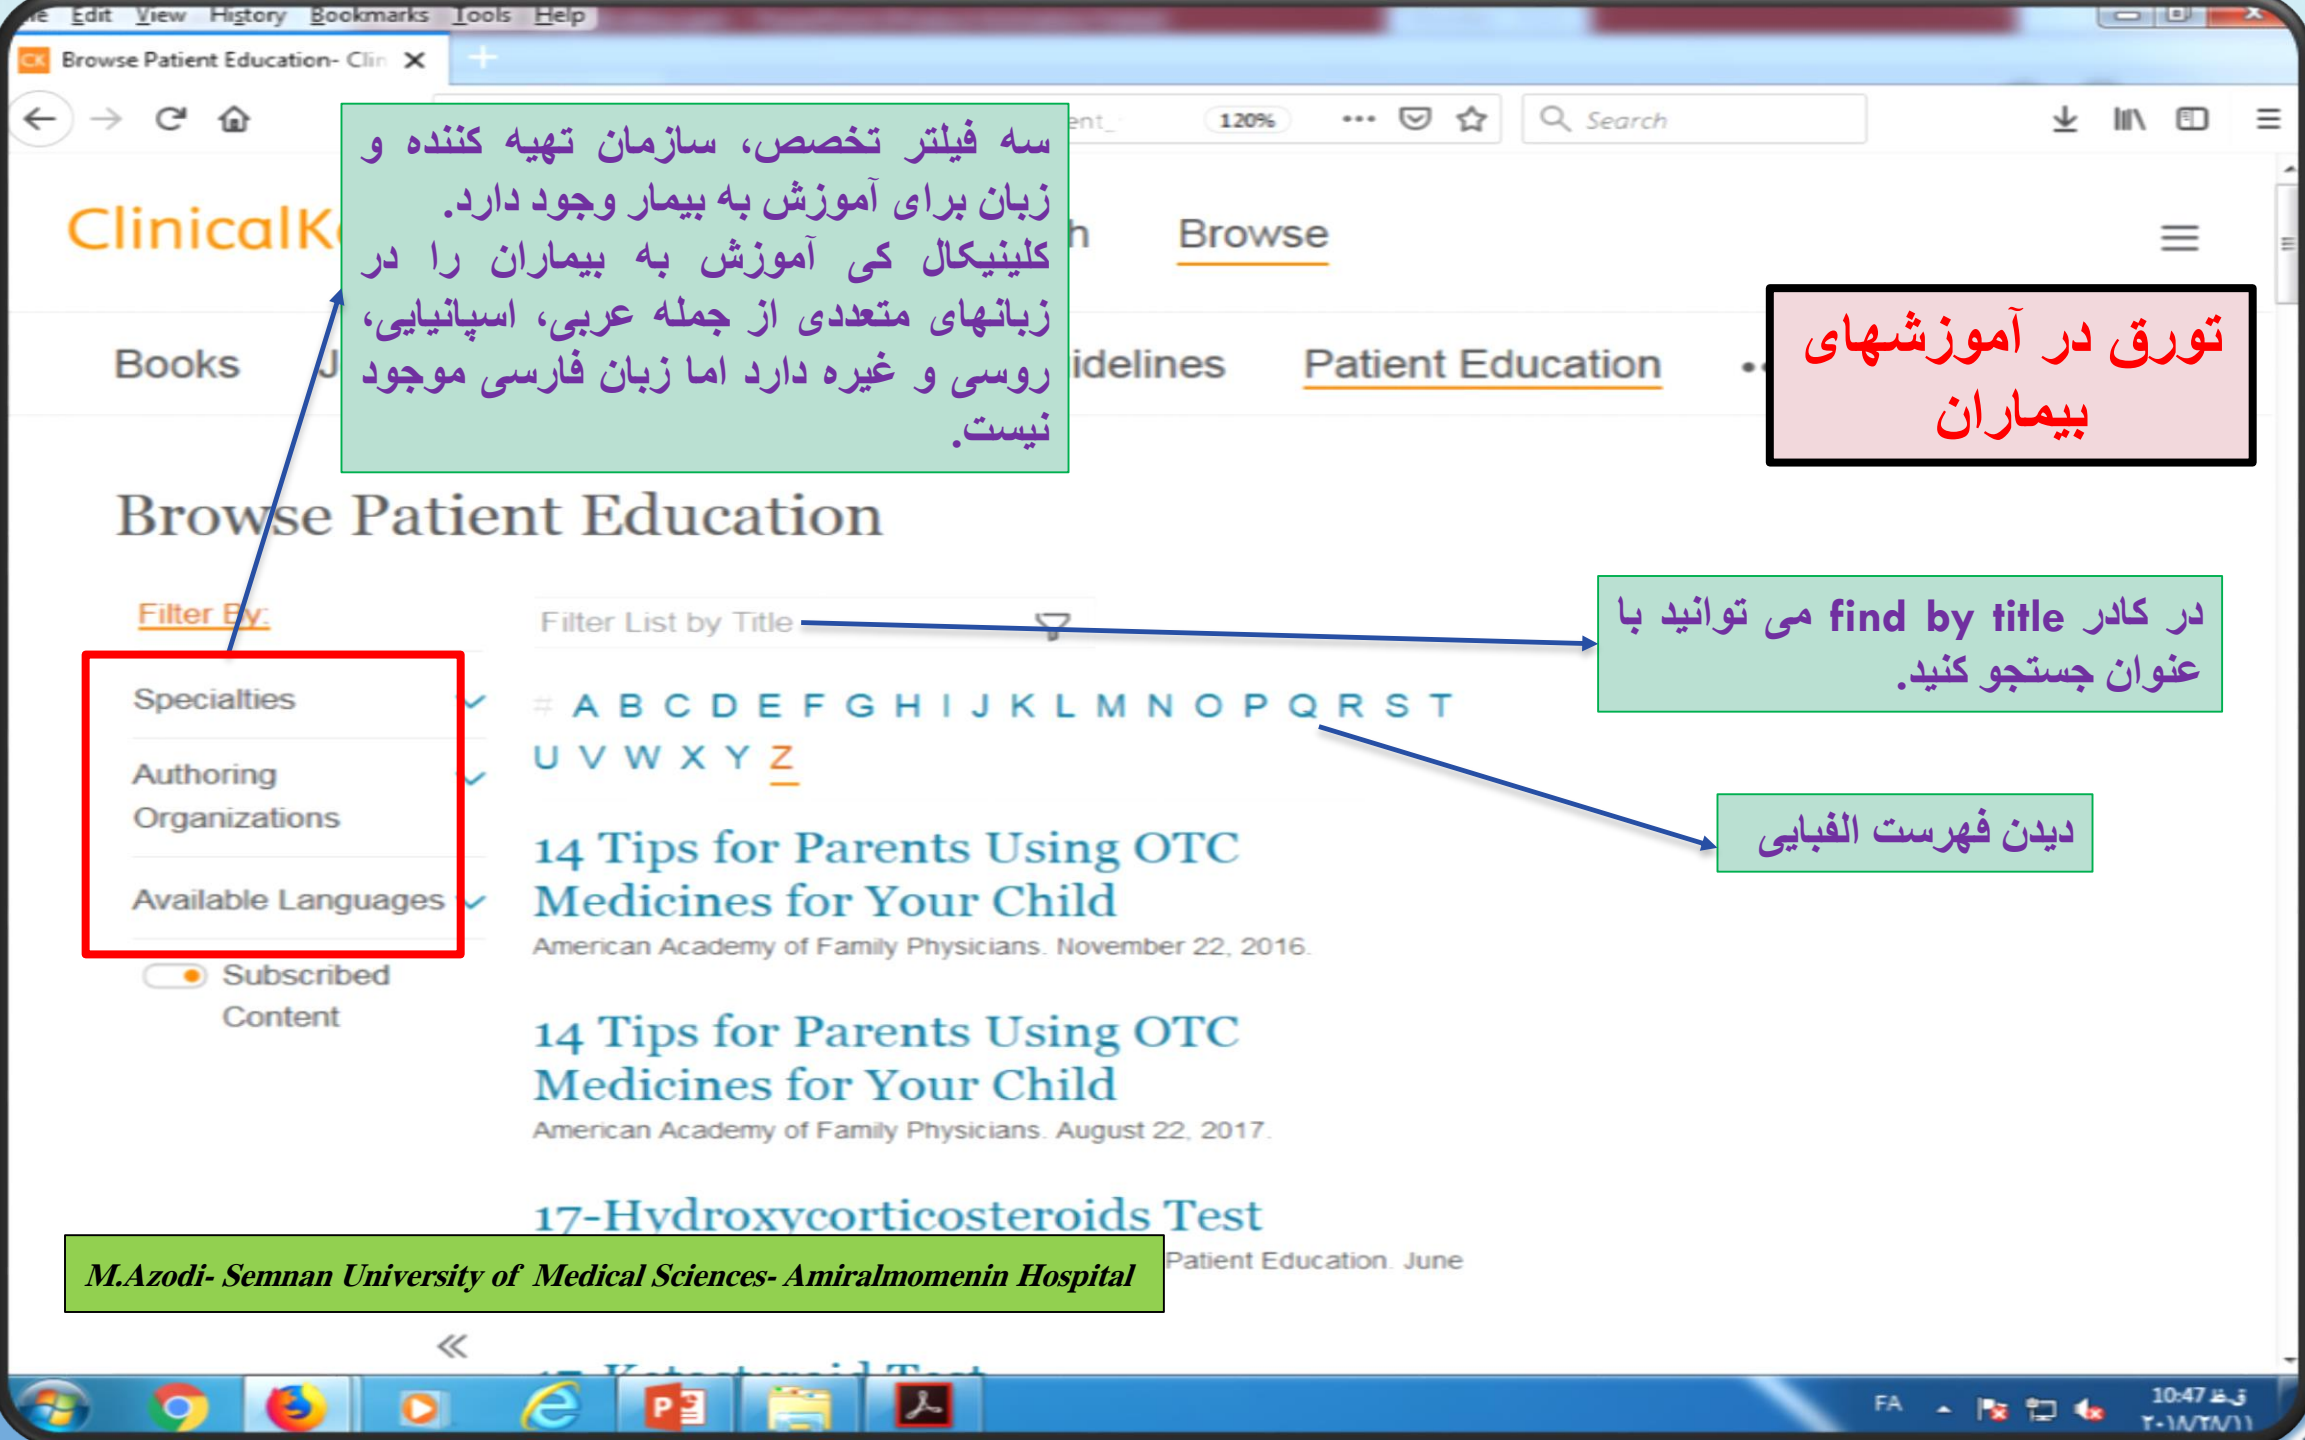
ile Edit View History Bookmarks Tools Help

Browse Patient Education- Clin ✕

120%

Search

ClinicalK

Browse

سه فیلتر تخصص، سازمان تهیه کننده و زبان برای آموزش به بیمار وجود دارد.
کلینیکال کی آموزش به بیماران را در زبانهای متعددی از جمله عربی، اسپانیایی، روسی و غیره دارد اما زبان فارسی موجود نیست.

تورق در آموزشهای بیماران

Books

idelines

Patient Education

Browse Patient Education

Filter By:

Filter List by Title

در کادر find by title می توانید با عنوان جستجو کنید.

Specialties

Authoring Organizations

Available Languages

Subscribed Content

# A B C D E F G H I J K L M N O P Q R S T U V W X Y Z

دیدن فهرست الفبایی

14 Tips for Parents Using OTC Medicines for Your Child

American Academy of Family Physicians. November 22, 2016.

14 Tips for Parents Using OTC Medicines for Your Child

American Academy of Family Physicians. August 22, 2017.

17-Hydroxycorticosteroids Test

Patient Education. June

M.Azodi- Semnan University of Medical Sciences- Amiralmomenin Hospital

FA

10:47 ق.ظ